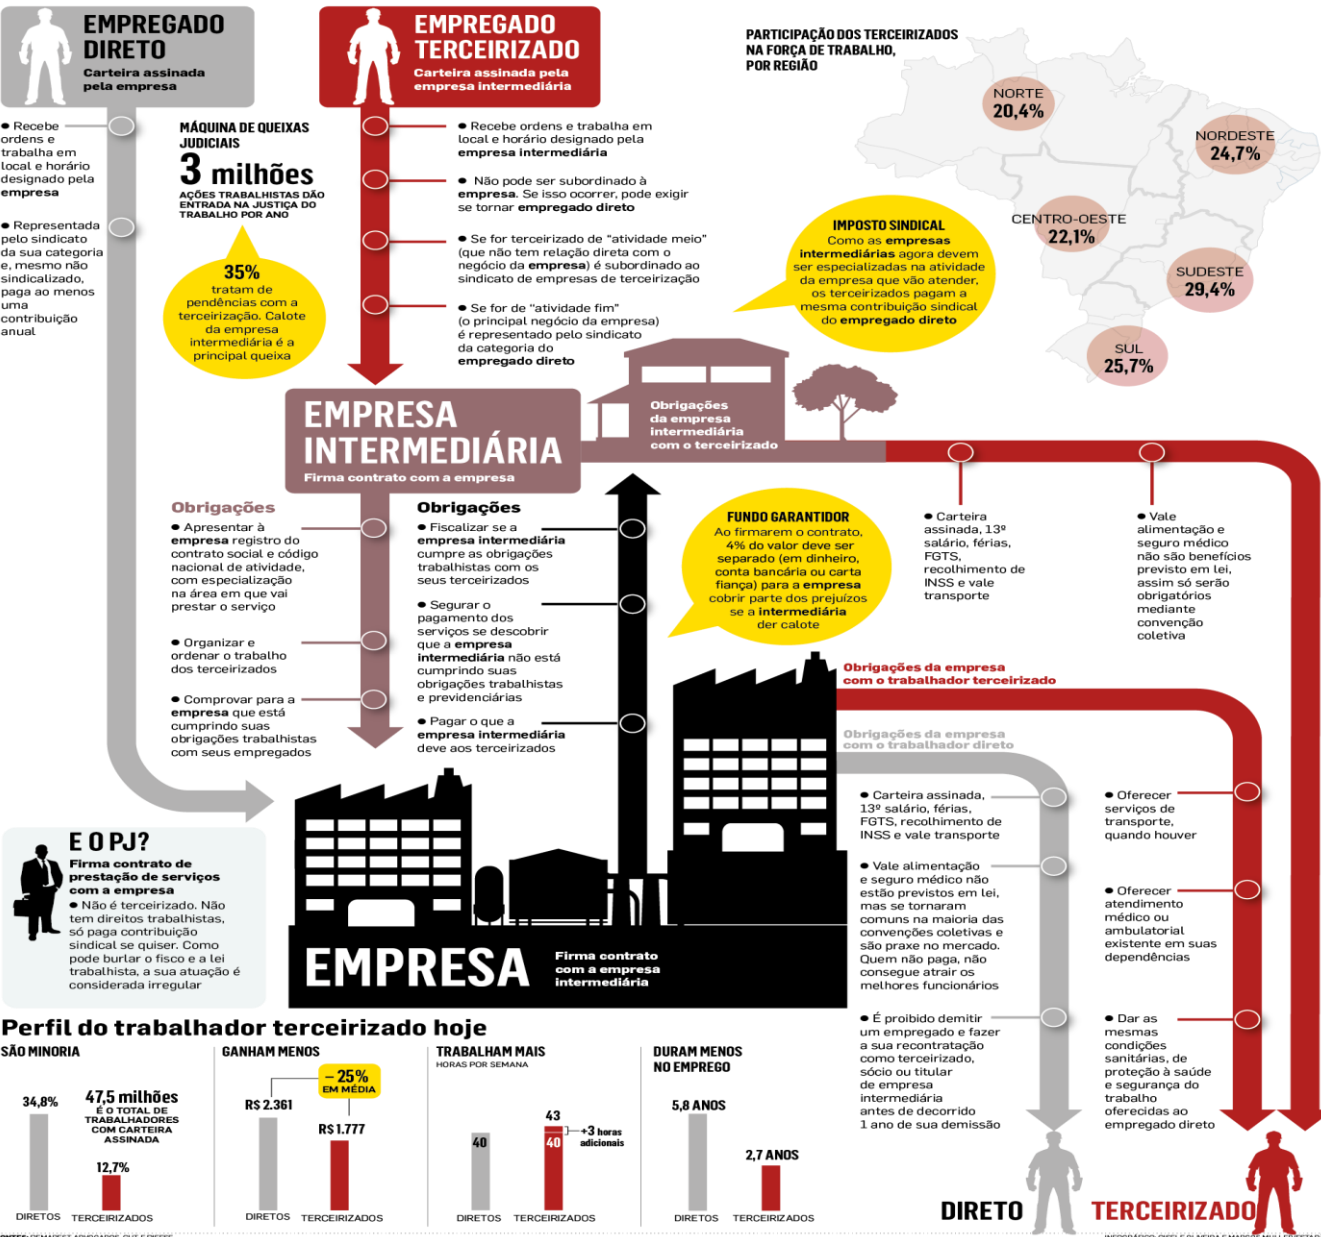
EMPREGADO DIRETO
Carteira assinada pela empresa

EMPREGADO TERCEIRIZADO
Carteira assinada pela empresa intermediária

PARTICIPAÇÃO DOS TERCEIRIZADOS NA FORÇA DE TRABALHO, POR REGIÃO

NORTE 20,4%
NORDESTE 24,7%
CENTRO-OESTE 22,1%
SUDESTE 29,4%
SUL 25,7%

• Recebe ordens e trabalha em local e horário designado pela empresa

• Representada pelo sindicato da sua categoria e, mesmo não sindicalizado, paga ao menos uma contribuição anual

MÁQUINA DE QUEIXAS JUDICIAIS
3 milhões
AÇÕES TRABALHISTAS DÃO ENTRADA NA JUSTIÇA DO TRABALHO POR ANO

35%
tratam de pendências com a terceirização. Calote da empresa intermediária é a principal queixa

• Recebe ordens e trabalha em local e horário designado pela empresa intermediária

• Não pode ser subordinado à empresa. Se isso ocorrer, pode exigir se tornar empregado direto

• Se for terceirizado de "atividade meio" (que não tem relação direta com o negócio da empresa) é subordinado ao sindicato de empresas de terceirização

• Se for de "atividade fim" (o principal negócio da empresa) é representado pelo sindicato da categoria do empregado direto

IMPOSTO SINDICAL
Como as empresas intermediárias agora devem ser especializadas na atividade da empresa que vão atender, os terceirizados pagam a mesma contribuição sindical do empregado direto

EMPRESA INTERMEDIÁRIA
Firma contrato com a empresa

Obrigações da empresa intermediária com o terceirizado

• Carteira assinada, 13º salário, férias, FGTS, recolhimento de INSS e vale transporte

• Vale alimentação e seguro médico não são benefícios previsto em lei, assim só serão obrigatórios mediante convenção coletiva

Obrigações
• Apresentar à empresa registro do contrato social e código nacional de atividade, com especialização na área em que vai prestar o serviço

• Organizar e ordenar o trabalho dos terceirizados

• Comprovar para a empresa que está cumprindo suas obrigações trabalhistas com seus empregados

Obrigações
• Fiscalizar se a empresa intermediária cumpre as obrigações trabalhistas com os seus terceirizados

• Segurar o pagamento dos serviços se descobrir que a empresa intermediária não está cumprindo suas obrigações trabalhistas e previdenciárias

• Pagar o que a empresa intermediária deve aos terceirizados

FUNDO GARANTIDOR
Ao firmarem o contrato, 4% do valor deve ser separado (em dinheiro, conta bancária ou carta fiança) para a empresa cobrir parte dos prejuízos se a intermediária der calote

Obrigações da empresa com o trabalhador terceirizado

Obrigações da empresa com o trabalhador direto

• Carteira assinada, 13º salário, férias, FGTS, recolhimento de INSS e vale transporte

• Vale alimentação e seguro médico não estão previstos em lei, mas se tornaram comuns na maioria das convenções coletivas e são praxe no mercado. Quem não paga, não consegue atrair os melhores funcionários

• É proibido demitir um empregado e fazer a sua recontratação como terceirizado, sócio ou titular de empresa intermediária antes de decorrido 1 ano de sua demissão

• Oferecer serviços de transporte, quando houver

• Oferecer atendimento médico ou ambulatorial existente em suas dependências

• Dar as mesmas condições sanitárias, de proteção à saúde e segurança do trabalho oferecidas ao empregado direto

E O PJ?
Firma contrato de prestação de serviços com a empresa
• Não é terceirizado. Não tem direitos trabalhistas, só paga contribuição sindical se quiser. Como pode burlar o fisco e a lei trabalhista, a sua atuação é considerada irregular

EMPRESA
Firma contrato com a empresa intermediária

Perfil do trabalhador terceirizado hoje

SÃO MINORIA
34,8%
47,5 milhões
É O TOTAL DE TRABALHADORES COM CARTEIRA ASSINADA
12,7%
DIRETOS TERCEIRIZADOS

GANHAM MENOS
– 25% EM MÉDIA
R$ 2.361
R$ 1.777
DIRETOS TERCEIRIZADOS

TRABALHAM MAIS
HORAS POR SEMANA
40
43
40
+3 horas adicionais
DIRETOS TERCEIRIZADOS

DURAM MENOS NO EMPREGO
5,8 ANOS
2,7 ANOS
DIRETOS TERCEIRIZADOS

DIRETO
TERCEIRIZADO